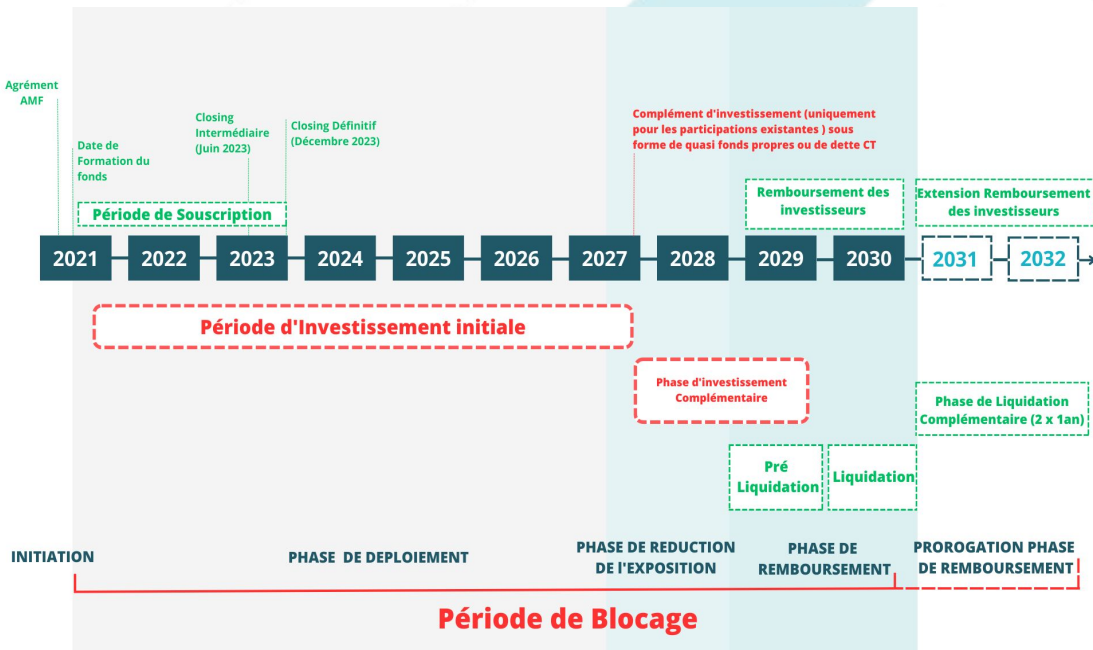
Agrément AMF

Date de Formation du fonds

Closing Intermédiaire (Juin 2023)

Closing Définitif (Décembre 2023)

Complément d'investissement (uniquement pour les participations existantes ) sous forme de quasi fonds propres ou de dette CT

Période de Souscription

Remboursement des investisseurs

Extension Remboursement des investisseurs

2021 2022 2023 2024 2025 2026 2027 2028 2029 2030 2031 2032

Période d'Investissement initiale

Phase d'investissement Complémentaire

Phase de Liquidation Complémentaire (2 x 1an)

Pré Liquidation

Liquidation

INITIATION

PHASE DE DEPLOIEMENT

PHASE DE REDUCTION DE l'EXPOSITION

PHASE DE REMBOURSEMENT

PROROGATION PHASE DE REMBOURSEMENT

Période de Blocage